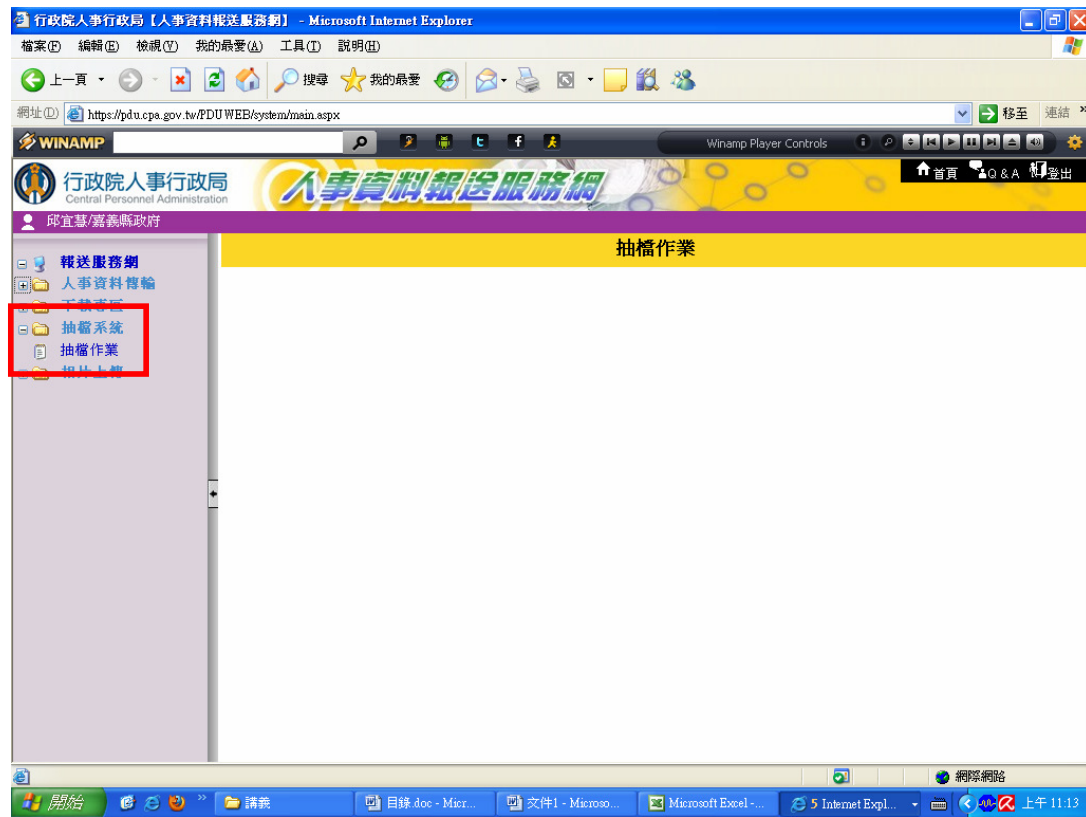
行政院人事行政局【人事資料報送服務網】 - Microsoft Internet Explorer

檔案(F) 編輯(E) 檢視(V) 我的最愛(A) 工具(T) 說明(H)

上一頁 搜尋 我的最愛

網址(D) https://pdu.cpa.gov.tw/PDUWEB/system/main.aspx 移至 連結

WINAMP Winamp Player Controls

行政院人事行政局 Central Personnel Administration 人事資料報送服務網 首頁 Q & A 登出

邱宜慧/嘉義縣政府

報送服務網
人事資料傳輸
下載專區
抽檔系統
抽檔作業
相片上傳

抽檔作業

網際網路

開始 講義 目錄.doc - Micr... 文件1 - Microso... Microsoft Excel -... 5 Internet Expl... 上午 11:13